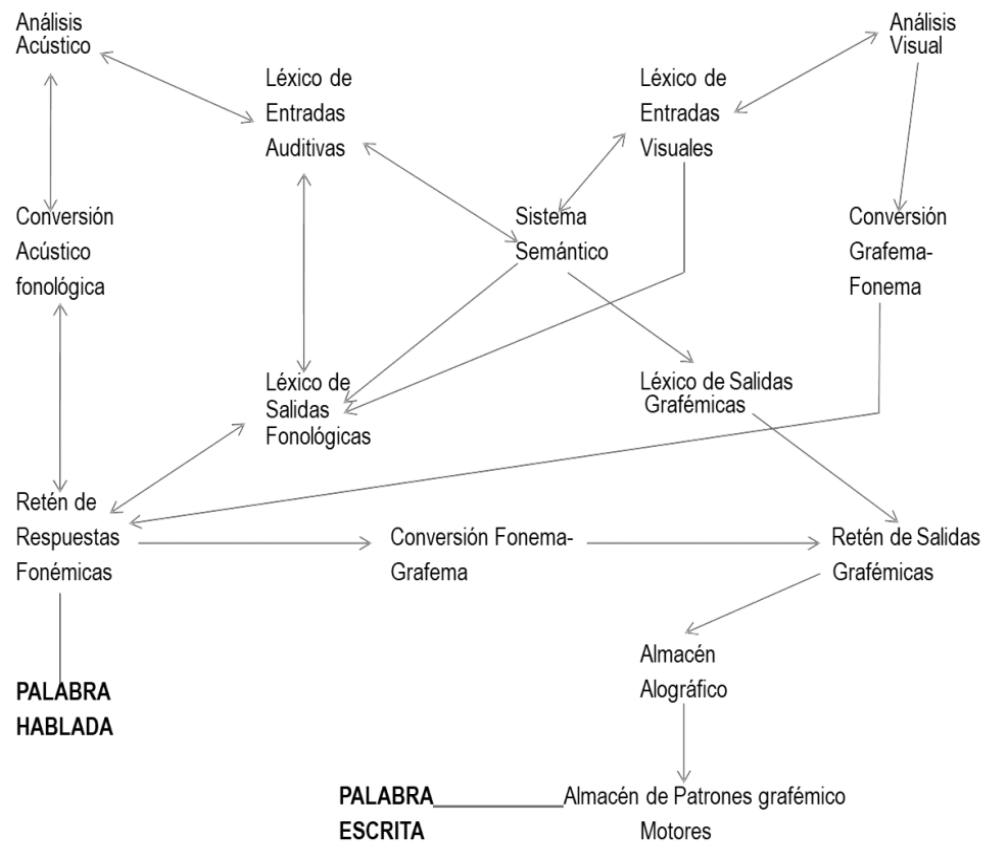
Análisis Acústico

Léxico de Entradas Auditivas

Léxico de Entradas Visuales

Análisis Visual

Conversión Acústico fonológica

Sistema Semántico

Conversión Grafema-Fonema

Léxico de Salidas Fonológicas

Léxico de Salidas Gráficas

Retén de Respuestas Fonémicas

Conversión Fonema-Grafema

Retén de Salidas Grafémicas

Almacén Alográfico

PALABRA HABLADA

PALABRA ESCRITA

Almacén de Patrones gráfémico Motores